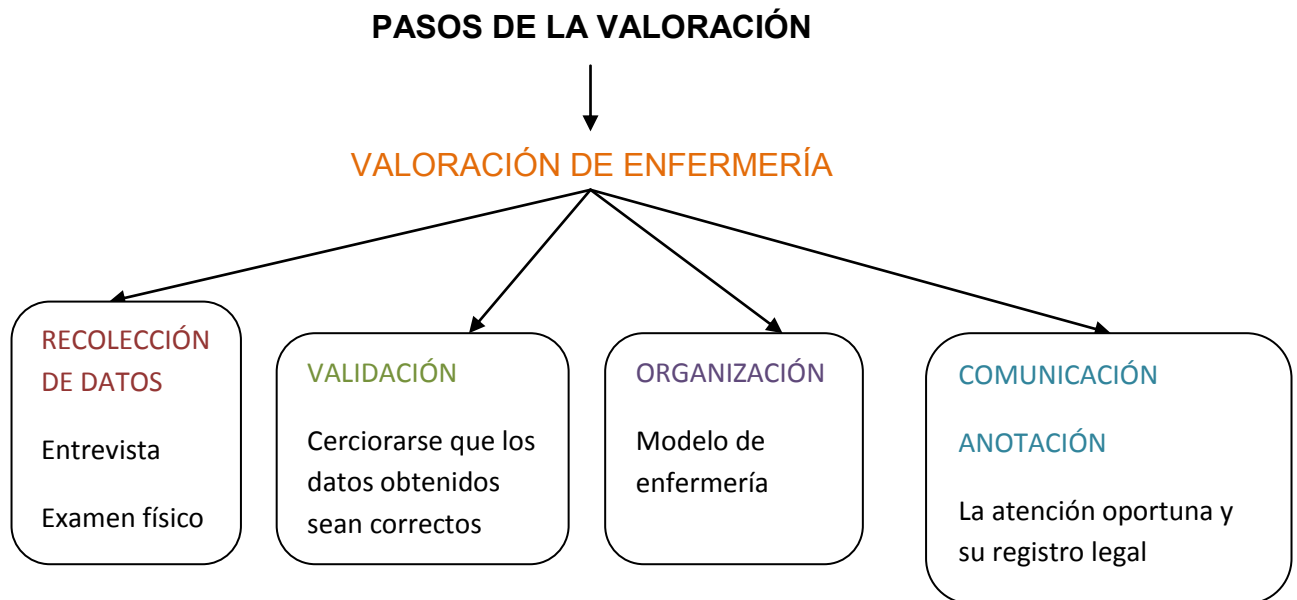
PASOS DE LA VALORACIÓN

VALORACIÓN DE ENFERMERÍA

RECOLECCIÓN DE DATOS

Entrevista

Examen físico

VALIDACIÓN

Cerciorarse que los datos obtenidos sean correctos

ORGANIZACIÓN

Modelo de enfermería

COMUNICACIÓN

ANOTACIÓN

La atención oportuna y su registro legal